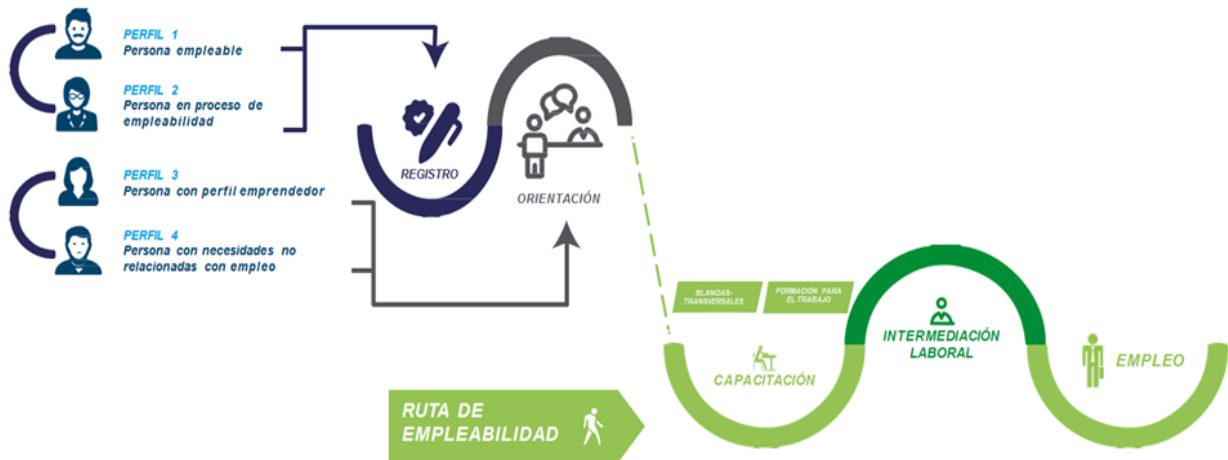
PERFIL 1
Persona empleable

PERFIL 2
Persona en proceso de empleabilidad

PERFIL 3
Persona con perfil emprendedor

PERFIL 4
Persona con necesidades no relacionadas con empleo

REGISTRO

ORIENTACIÓN

BLANDAS-TRANSVERSALES

FORMACIÓN PARA EL TRABAJO

CAPACITACIÓN

INTERMEDIACIÓN LABORAL

EMPLEO

RUTA DE EMPLEABILIDAD